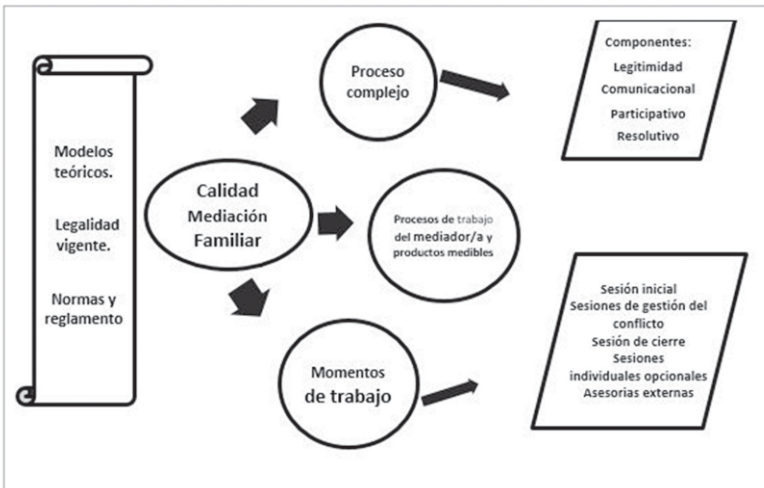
Modelos teóricos.

Legalidad vigente.

Normas y reglamento

Calidad Mediación Familiar

Proceso complejo

Componentes:
Legitimidad
Comunicacional
Participativo
Resolutivo

Procesos de trabajo del mediador/a y productos medibles

Momentos de trabajo

Sesión inicial
Sesiones de gestión del conflicto
Sesión de cierre
Sesiones individuales opcionales
Asesorias externas